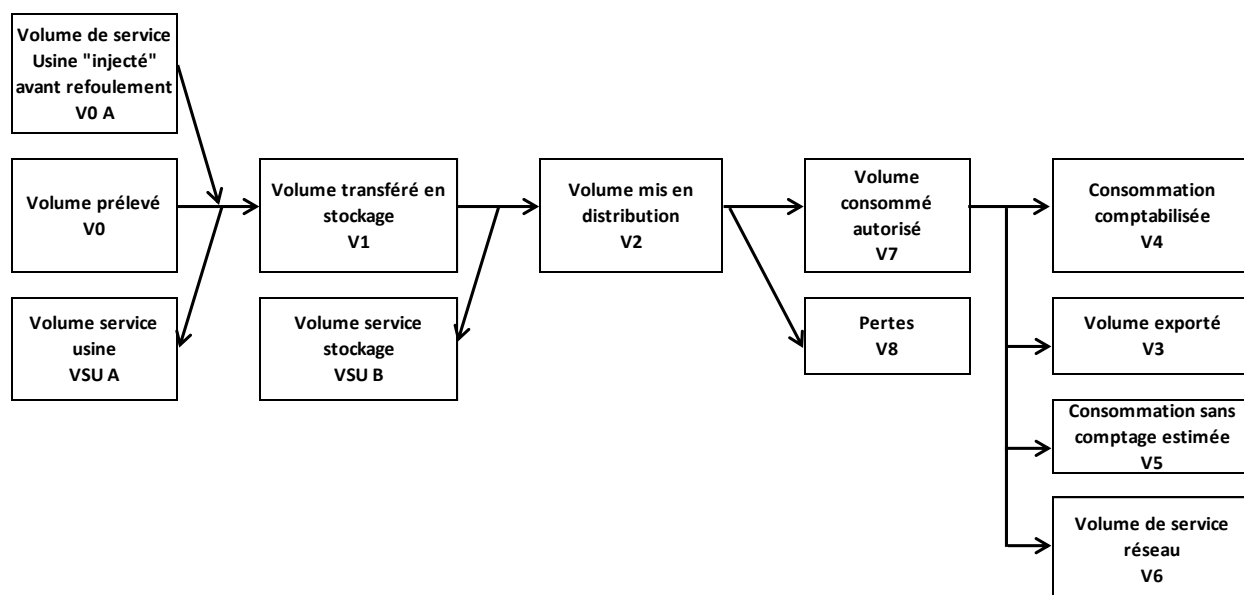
Volume de service Usine "injecté" avant refoulement
V0 A

Volume prélevé
V0

Volume service usine
VSU A

Volume transféré en stockage
V1

Volume service stockage
VSU B

Volume mis en distribution
V2

Volume consommé autorisé
V7

Pertes
V8

Consommation comptabilisée
V4

Volume exporté
V3

Consommation sans comptage estimée
V5

Volume de service réseau
V6